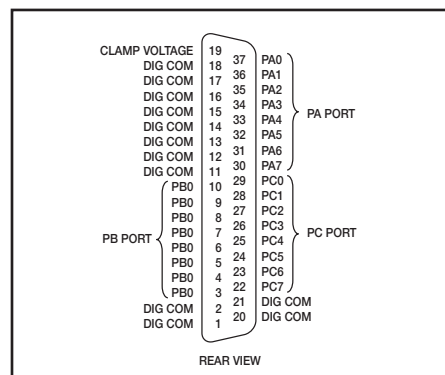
CLAMP VOLTAGE 19
DIG COM 18
DIG COM 17
DIG COM 16
DIG COM 15
DIG COM 14
DIG COM 13
DIG COM 12
DIG COM 11
PB0 10
PB0 9
PB0 8
PB0 7
PB0 6
PB0 5
PB0 4
PB0 3
PB PORT
DIG COM 2
DIG COM 1

37 PA0
36 PA1
35 PA2
34 PA3
33 PA4
32 PA5
31 PA6
30 PA7
PA PORT
29 PC0
28 PC1
27 PC2
26 PC3
25 PC4
24 PC5
23 PC6
22 PC7
PC PORT
21 DIG COM
20 DIG COM

REAR VIEW